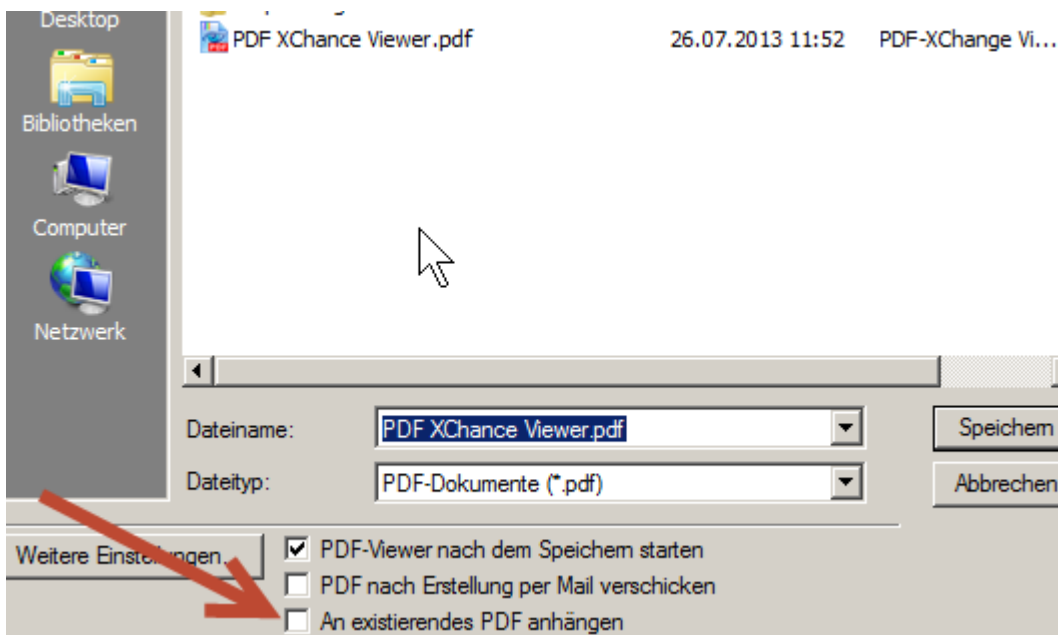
Desktop
Bibliotheken
Computer
Netzwerk

PDF XChance Viewer.pdf 26.07.2013 11:52 PDF-XChange Vi...

Dateiname: PDF XChance Viewer.pdf
Dateityp: PDF-Dokumente (*.pdf)

Speichern
Abbrechen

Weitere Einstellungen...
PDF-Viewer nach dem Speichern starten
PDF nach Erstellung per Mail verschicken
An existierendes PDF anhängen